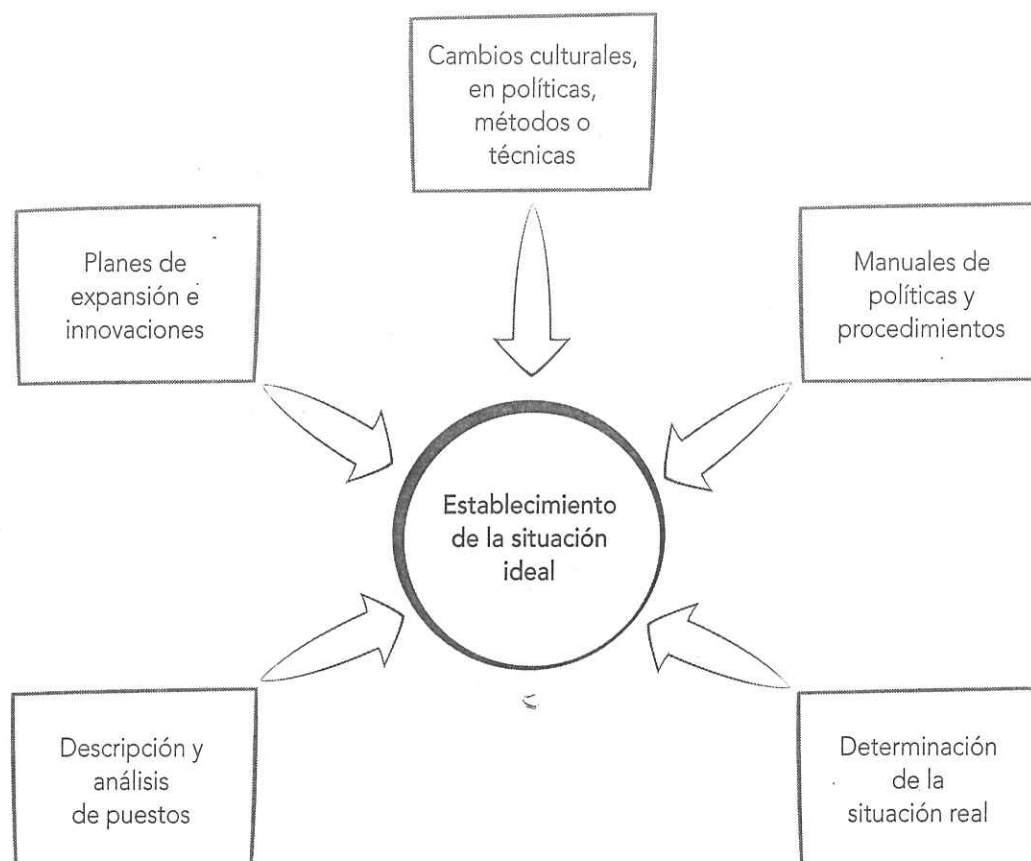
Cambios culturales, en políticas, métodos o técnicas

Planes de expansión e innovaciones

Manuales de políticas y procedimientos

Establecimiento de la situación ideal

Descripción y análisis de puestos

Determinación de la situación real